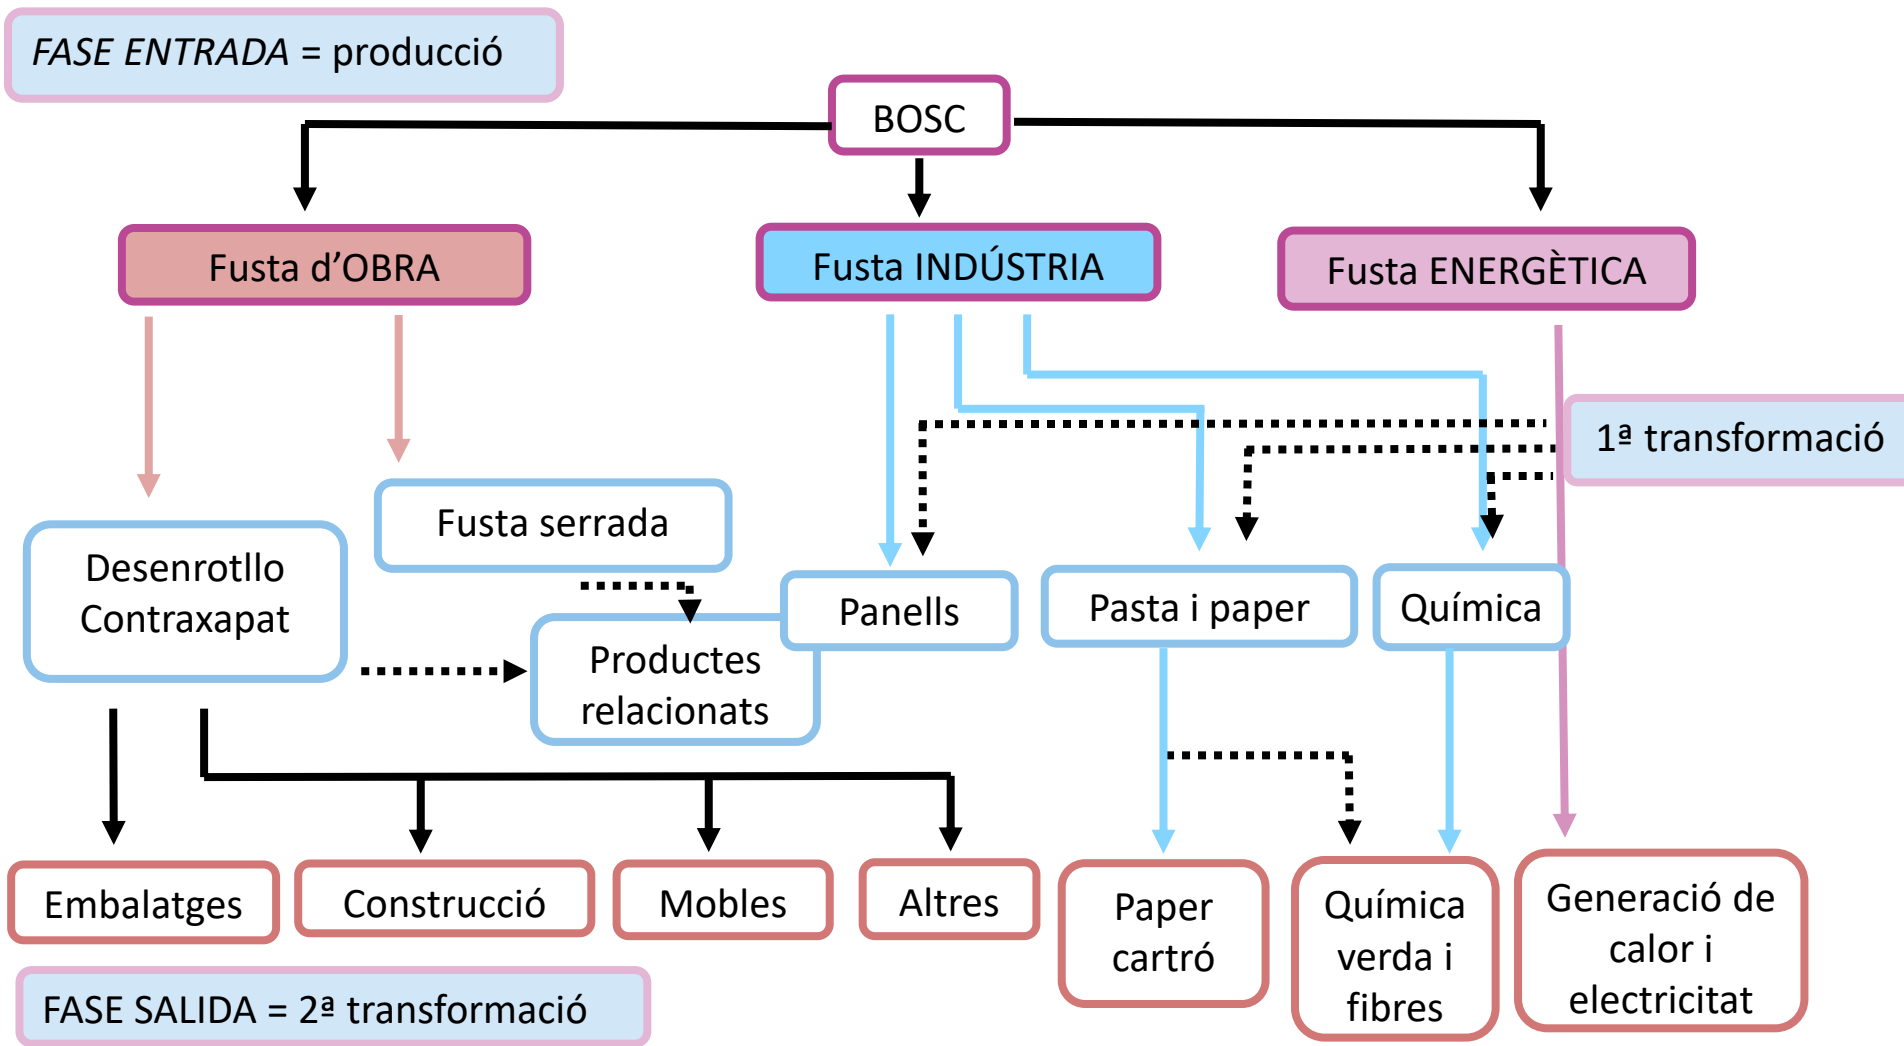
*FASE ENTRADA* = producció

BOSC

Fusta d'OBRA

Fusta INDÚSTRIA

Fusta ENERGÈTICA

1ª transformació

Desenrotllo Contraxapat

Fusta serrada

Productes relacionats

Panells

Pasta i paper

Química

Embalatges

Construcció

Mobles

Altres

Paper cartró

Química verda i fibres

Generació de calor i electricitat

FASE SALIDA = 2ª transformació